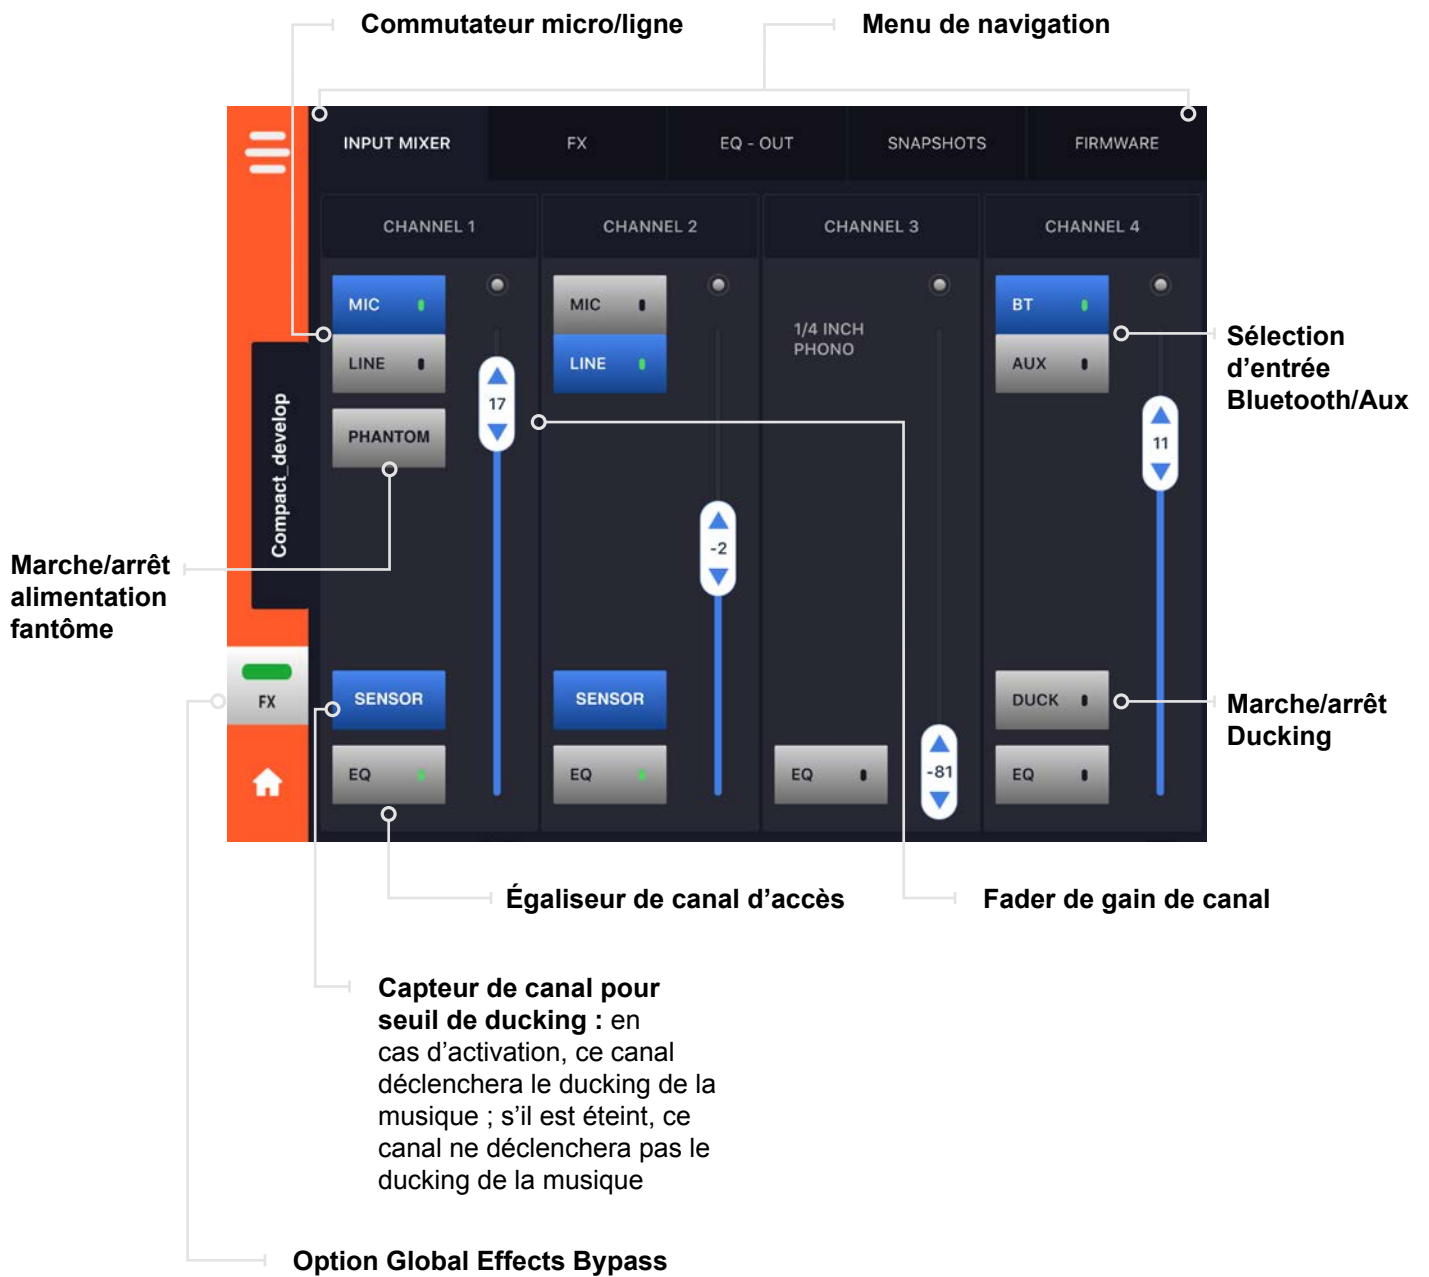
Commutateur micro/ligne

Menu de navigation

INPUT MIXER
FX
EQ - OUT
SNAPSHOTS
FIRMWARE

CHANNEL 1
CHANNEL 2
CHANNEL 3
CHANNEL 4

MIC
LINE
PHANTOM
17
MIC
LINE
-2
1/4 INCH PHONO
BT
AUX
11

Sélection d'entrée Bluetooth/Aux

Compact_develop

Marche/arrêt alimentation fantôme

FX
SENSOR
EQ
SENSOR
EQ
EQ
-81
DUCK
EQ

Marche/arrêt Ducking

Égaliseur de canal d'accès

Fader de gain de canal

Capteur de canal pour seuil de ducking : en cas d'activation, ce canal déclenchera le ducking de la musique ; s'il est éteint, ce canal ne déclenchera pas le ducking de la musique

Option Global Effects Bypass